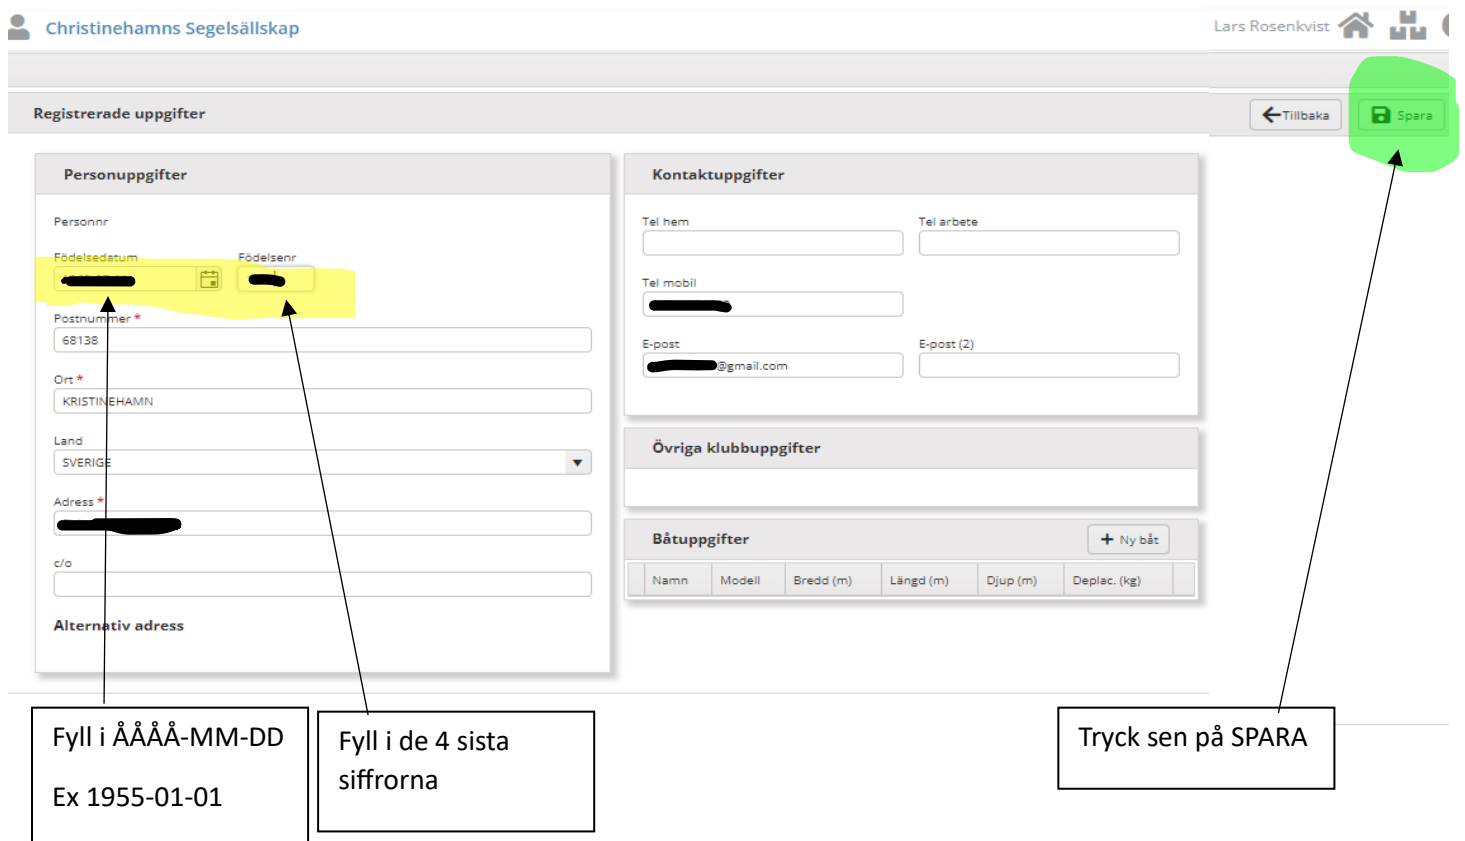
Christinehamns Segelsällskap

Lars Rosenkvist

Registrerade uppgifter

Tillbaka

Spara

Personuppgifter

Personnr

Födelsedatum

Födelsenr

Postnummer *

68138

Ort *

KRISTINEHAMN

Land

SVERIGE

Adress *

c/o

Alternativ adress

Kontaktuppgifter

Tel hem

Tel arbete

Tel mobil

E-post

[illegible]@gmail.com

E-post (2)

Övriga klubbuppgifter

Båtuppgifter

Ny båt

| Namn | Modell | Bredd (m) | Längd (m) | Djup (m) | Deplac. (kg) |
|---|---|---|---|---|---|

Fyll i ÅÅÅÅ-MM-DD

Ex 1955-01-01

Fyll i de 4 sista siffrorna

Tryck sen på SPARA